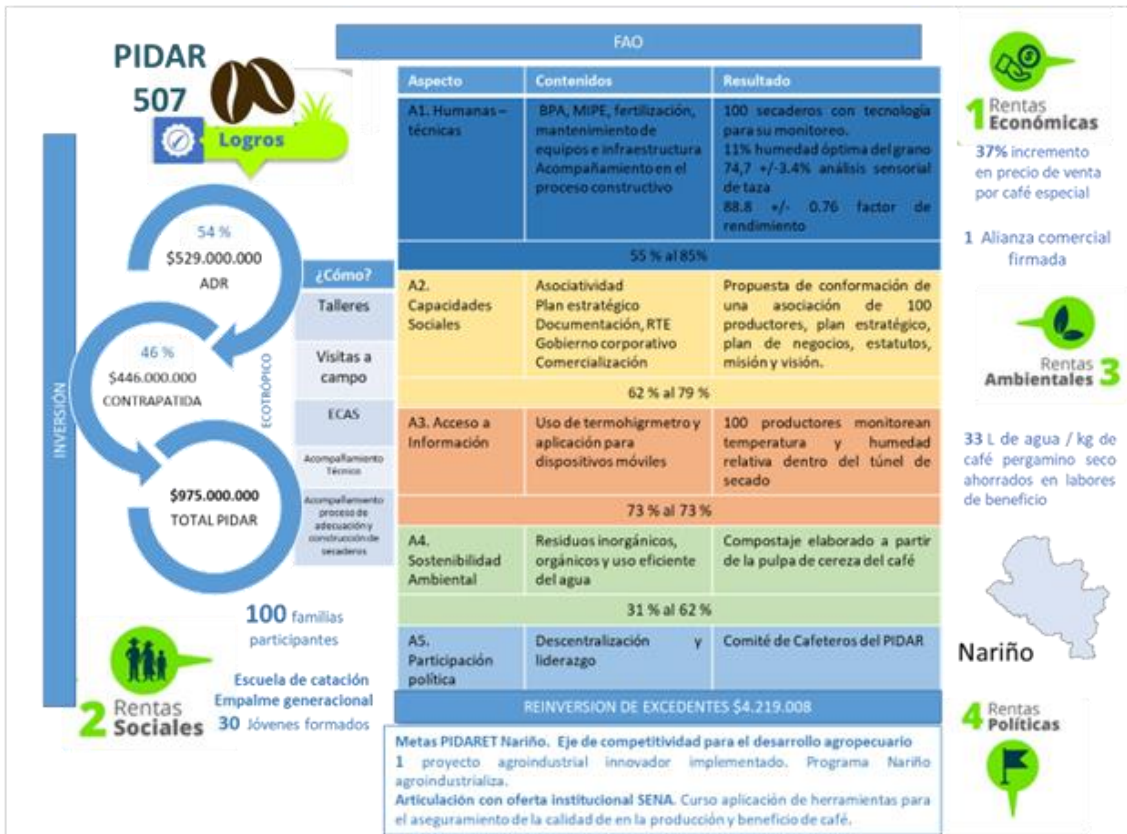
PIDAR 507

Logros

INVERSIÓN

54 %
$529.000.000
ADR

46 %
$446.000.000
CONTRAPATIDA

ECOTRÓPICO

$975.000.000
TOTAL PIDAR

¿Cómo?
Talleres
Visitas a campo
ECAS
Acompañamiento Técnico
Acompañamiento proceso de adecuación y construcción de secaderos

100 familias participantes

2 Rentas Sociales

Escuela de catación
Empalme generacional
30 Jóvenes formados

FAO

| Aspecto | Contenidos | Resultado |
|---|---|---|
| A1. Humanas – técnicas | BPA, MIPE, fertilización, mantenimiento de equipos e infraestructura Acompañamiento en el proceso constructivo | 100 secaderos con tecnología para su monitoreo. 11% humedad óptima del grano 74,7 +/-3.4% análisis sensorial de taza 88.8 +/- 0.76 factor de rendimiento |
| 55 % al 85% | | |
| A2. Capacidades Sociales | Asociatividad Plan estratégico Documentación, RTE Gobierno corporativo Comercialización | Propuesta de conformación de una asociación de 100 productores, plan estratégico, plan de negocios, estatutos, misión y visión. |
| 62 % al 79 % | | |
| A3. Acceso a Información | Uso de termohigrmetro y aplicación para dispositivos móviles | 100 productores monitorean temperatura y humedad relativa dentro del túnel de secado |
| 73 % al 73 % | | |
| A4. Sostenibilidad Ambiental | Residuos inorgánicos, orgánicos y uso eficiente del agua | Compostaje elaborado a partir de la pulpa de cereza del café |
| 31 % al 62 % | | |
| A5. Participación política | Descentralización y liderazgo | Comité de Cafeteros del PIDAR |

REINVERSION DE EXCEDENTES $4.219.008

Metas PIDARET Nariño. Eje de competitividad para el desarrollo agropecuario
1 proyecto agroindustrial innovador implementado. Programa Nariño agroindustrializa.
Articulación con oferta institucional SENA. Curso aplicación de herramientas para el aseguramiento de la calidad de en la producción y beneficio de café.

1 Rentas Económicas
37% incremento en precio de venta por café especial
1 Alianza comercial firmada

Rentas Ambientales 3
33 L de agua / kg de café pergamino seco ahorrados en labores de beneficio

Nariño

4 Rentas Políticas